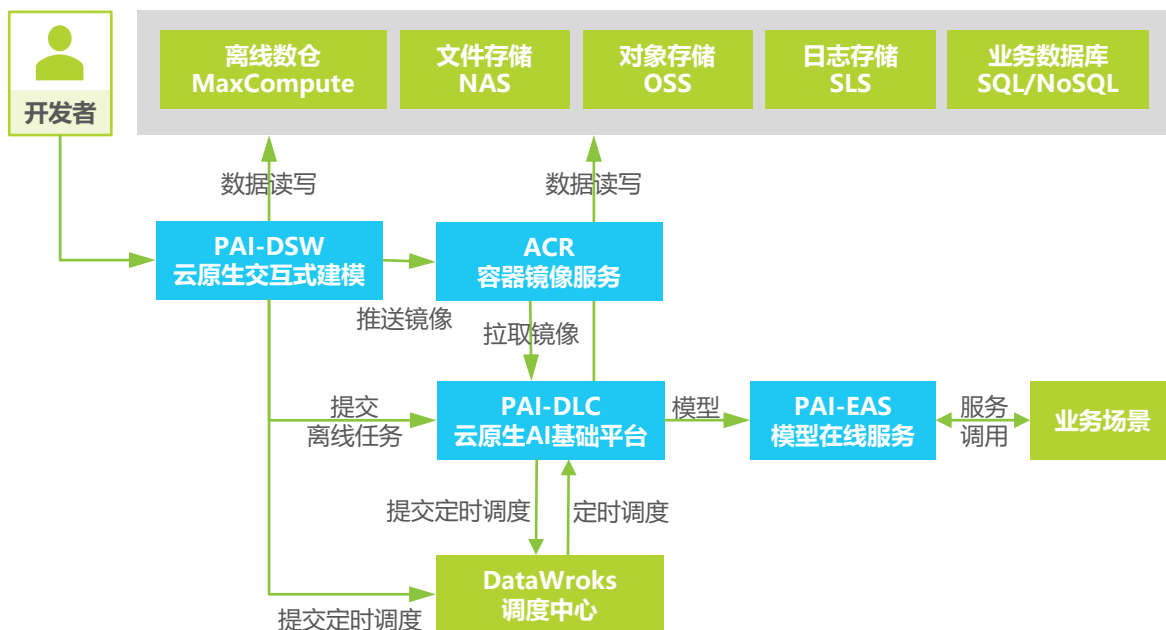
开发者

离线数仓
MaxCompute

文件存储
NAS

对象存储
OSS

日志存储
SLS

业务数据库
SQL/NoSQL

数据读写

数据读写

PAI-DSW
云原生交互式建模

ACR
容器镜像服务

推送镜像

拉取镜像

提交
离线任务

PAI-DLC
云原生AI基础平台

模型

PAI-EAS
模型在线服务

服务
调用

业务场景

提交定时调度

定时调度

DataWroks
调度中心

提交定时调度